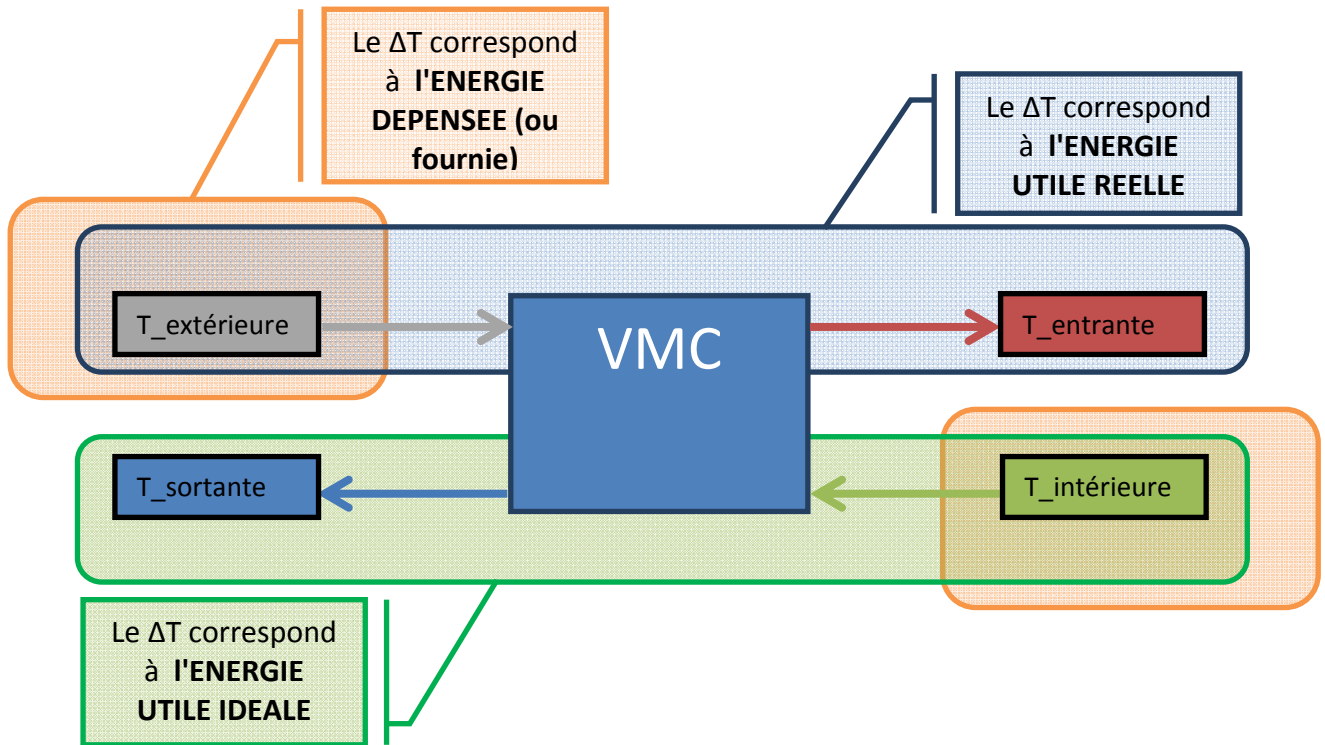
Le ΔT correspond à **l'ENERGIE DEPENSEE (ou fournie)**

Le ΔT correspond à **l'ENERGIE UTILE REELLE**

T_extérieure

VMC

T_entrante

T_sortante

T_intérieure

Le ΔT correspond à **l'ENERGIE UTILE IDEALE**